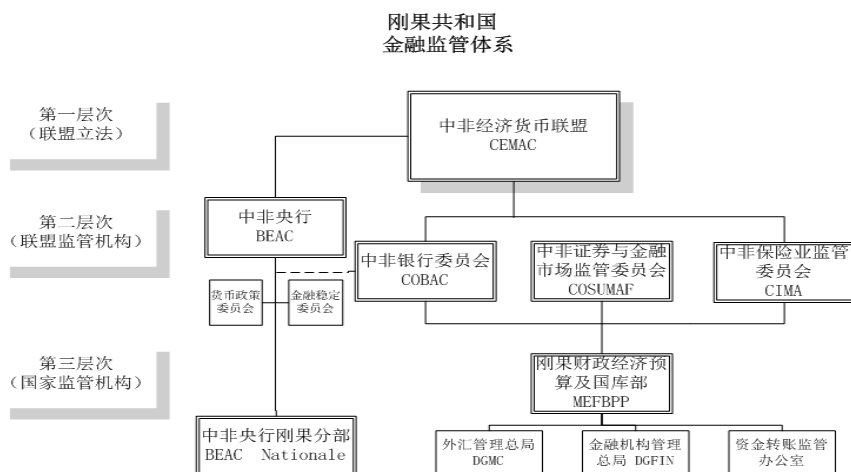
刚果共和国
金融监管体系

第一层次
（联盟立法）

中非经济货币联盟
CEMAC

第二层次
（联盟监管机构）

中非央行
BEAC

中非银行委员会
COBAC

中非证券与金融市场监管委员会
COSUMAF

中非保险业监管委员会
CIMA

货币政策委员会

金融稳定委员会

第三层次
（国家监管机构）

刚果财政经济预算及国库部
MEFBPP

中非央行刚果分部
BEAC Nationale

外汇管理总局
DGMC

金融机构管理总局 DGFIN

资金转账监管办公室